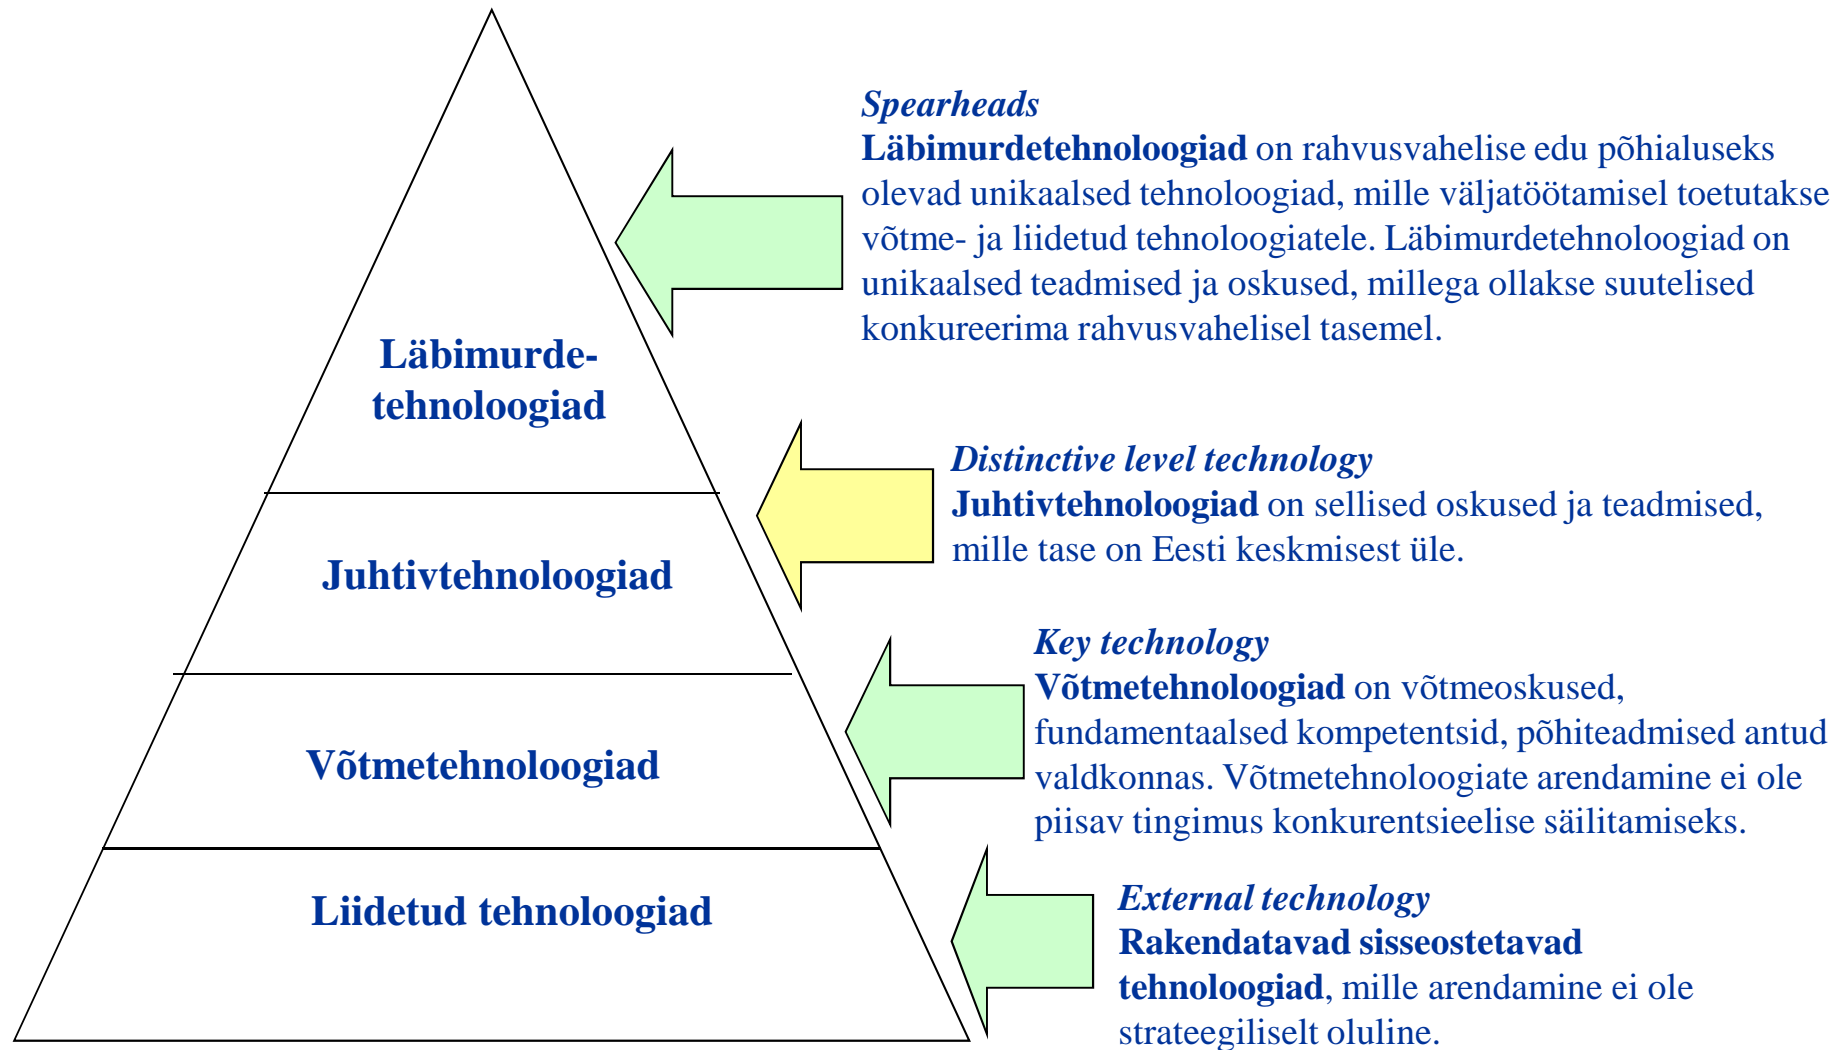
Läbimurde-tehnoloogiad

Juhtivtehnoloogiad

Võtmetehnoloogiad

Liidetud tehnoloogiad

Spearheads
Läbimurdetehnoloogiad on rahvusvahelise edu põhialuseks olevad unikaalsed tehnoloogiad, mille väljatöötamisel toetutakse võtme- ja liidetud tehnoloogiatele. Läbimurdetehnoloogiad on unikaalsed teadmised ja oskused, millega ollakse suutelised konkureerima rahvusvahelisel tasemel.

Distinctive level technology
Juhtivtehnoloogiad on sellised oskused ja teadmised, mille tase on Eesti keskmisest üle.

Key technology
Võtmetehnoloogiad on võtmeoskused, fundamentaalsed kompetentsid, põhiteadmised antud valdkonnas. Võtmetehnoloogiate arendamine ei ole piisav tingimus konkurentsieelise säilitamiseks.

External technology
Rakendatavad sisseostetavad tehnoloogiad, mille arendamine ei ole strateegiliselt oluline.